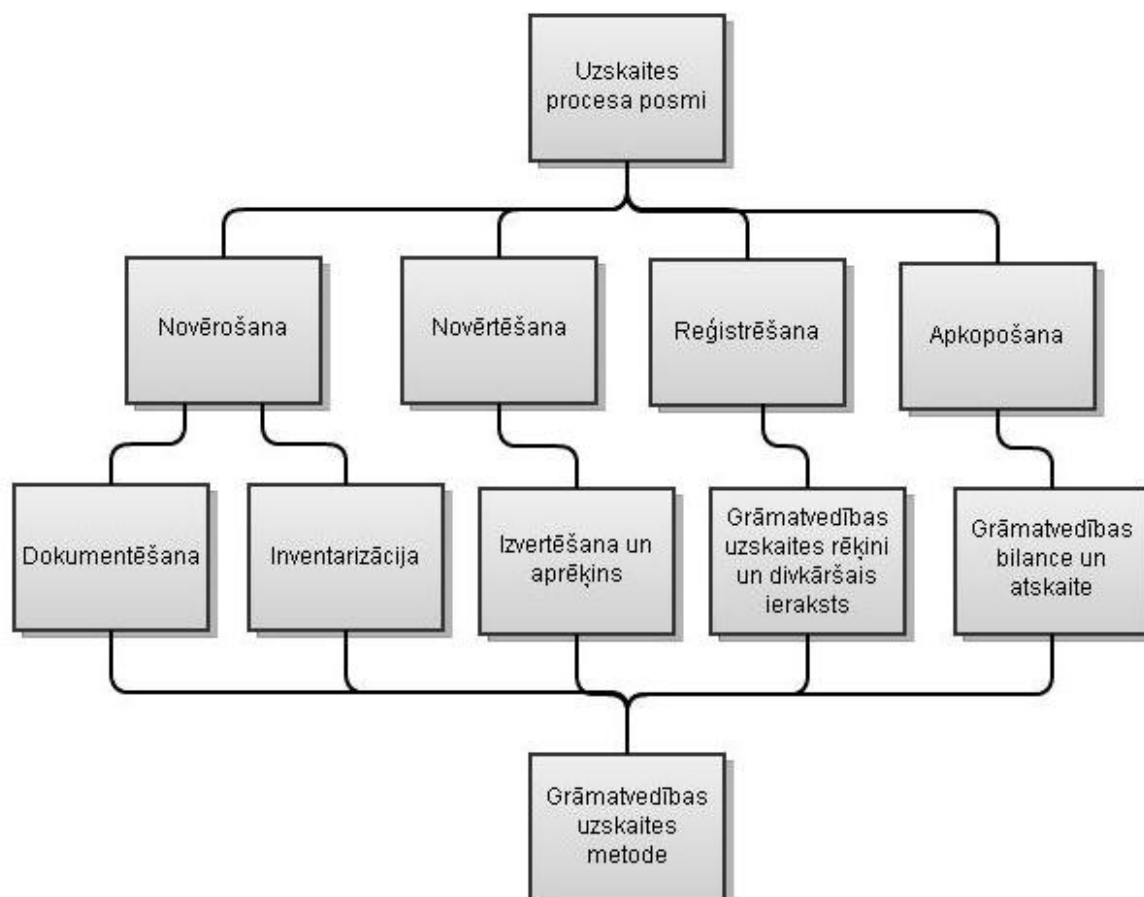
Uzskaites procesa posmi

Novērošana

Novērtēšana

Reģistrēšana

Apkopošana

Dokumentēšana

Inventarizācija

Izvertēšana un aprēķins

Grāmatvedības uzskaites rēķini un divkāršais ieraksts

Grāmatvedības bilance un atskaite

Grāmatvedības uzskaites metode